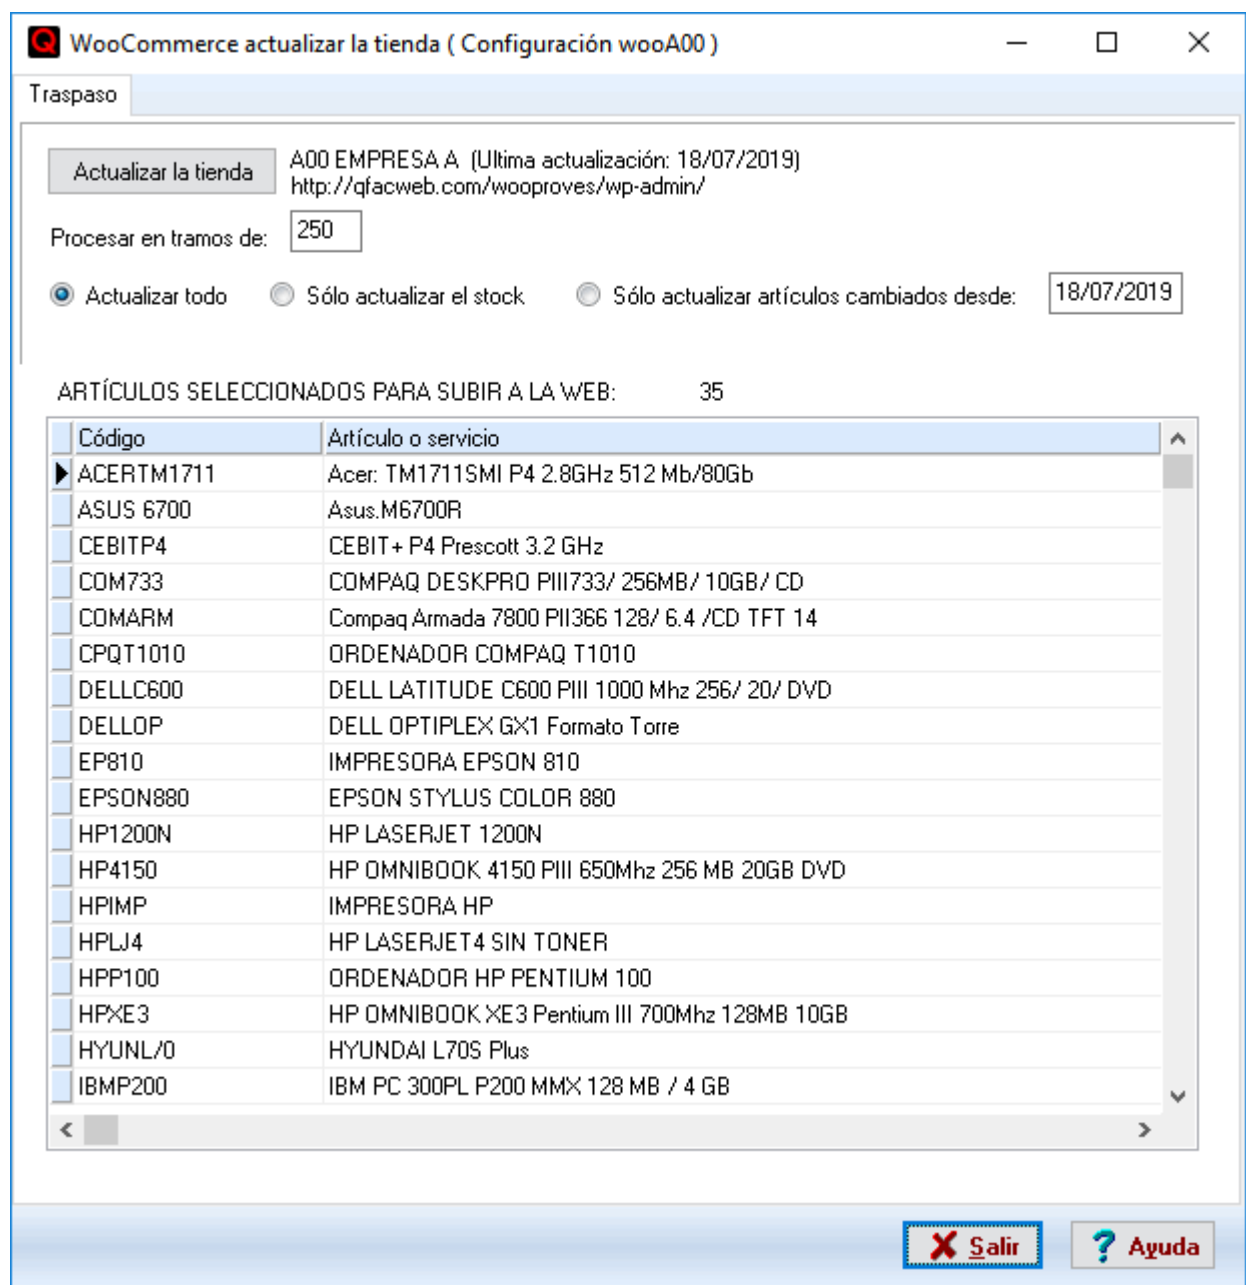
WooCommerce actualizar la tienda ( Configuración wooA00 )

Traspaso

Actualizar la tienda

A00 EMPRESA A (Ultima actualización: 18/07/2019)
http://qfacweb.com/wooproves/wp-admin/

Procesar en tramos de: 250

Actualizar todo  Sólo actualizar el stock  Sólo actualizar artículos cambiados desde: 18/07/2019

ARTÍCULOS SELECCIONADOS PARA SUBIR A LA WEB: 35

| Código | Artículo o servicio |
|---|---|
| ACERTM1711 | Acer: TM1711SMI P4 2.8GHz 512 Mb/80Gb |
| ASUS 6700 | Asus.M6700R |
| CEBITP4 | CEBIT+ P4 Prescott 3.2 GHz |
| COM733 | COMPAQ DESKPRO PIII733/ 256MB/ 10GB/ CD |
| COMARM | Compaq Armada 7800 PII366 128/ 6.4 /CD TFT 14 |
| CPQT1010 | ORDENADOR COMPAQ T1010 |
| DELLC600 | DELL LATITUDE C600 PIII 1000 Mhz 256/ 20/ DVD |
| DELLOP | DELL OPTIPLEX GX1 Formato Torre |
| EP810 | IMPRESORA EPSON 810 |
| EPSON880 | EPSON STYLUS COLOR 880 |
| HP1200N | HP LASERJET 1200N |
| HP4150 | HP OMNIBOOK 4150 PIII 650Mhz 256 MB 20GB DVD |
| HPIMP | IMPRESORA HP |
| HPLJ4 | HP LASERJET4 SIN TONER |
| HPP100 | ORDENADOR HP PENTIUM 100 |
| HPXE3 | HP OMNIBOOK XE3 Pentium III 700Mhz 128MB 10GB |
| HYUNL/0 | HYUNDAI L70S Plus |
| IBMP200 | IBM PC 300PL P200 MMX 128 MB / 4 GB |

Salir  Ayuda